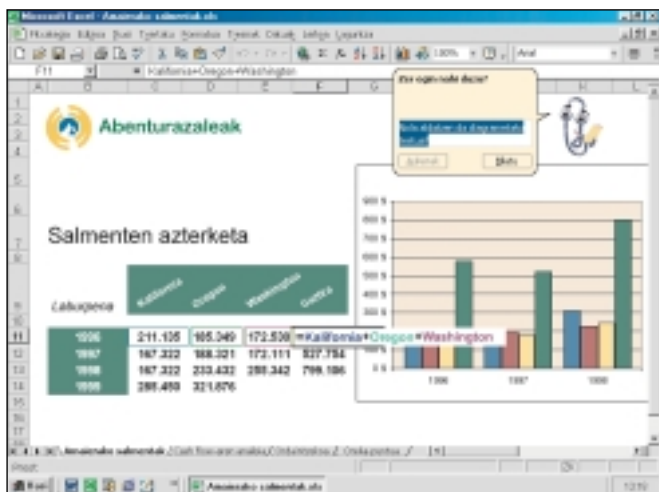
Microsoft Excel - Abenturazaleak salmentak.xls

Fitxategia Edizioa Ikusi Txertatu Formatua Tresnak Datuak Leihoa Laguntza

100% Arial

F11 =Kalifornia+Oregon+Washington

Zer egin nahi duzu?

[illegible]

Bilatu

Abenturazaleak

Salmenten azterketa

Lalaurpena

Kalifornia

Oregon

Washington

Guztira

| | | | | |
|---|---|---|---|---|
| 1996 | 211.135 | 185.349 | 172.538 | =Kalifornia+Oregon+Washington |
| 1997 | 167.222 | 188.321 | 172.111 | 527.754 |
| 1998 | 167.222 | 233.432 | 298.342 | 799.186 |
| 1999 | 288.450 | 321.876 | | |

900 k

800 k

700 k

600 k

500 k

400 k

300 k

200 k

100 k

0 k

1996

1997

1998

Abenturazaleak salmentak

Prest

Hasi

Abenturazaleak salmentak.xls